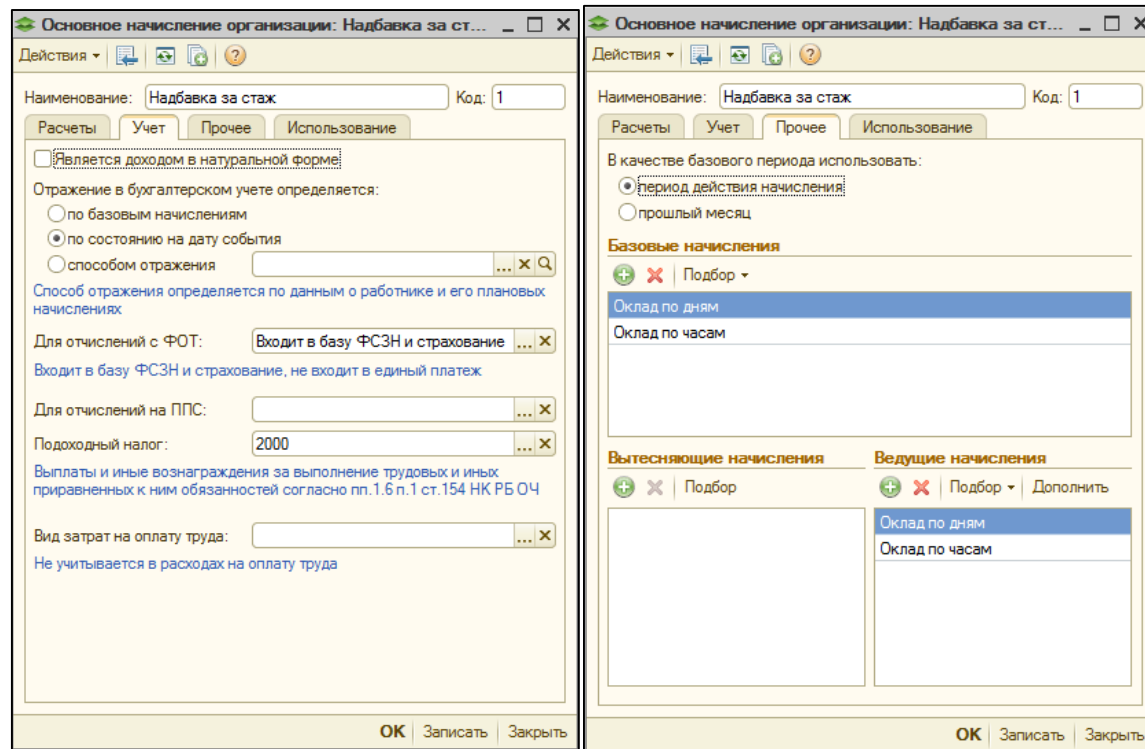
Основное начисление организации: Надбавка за ст... _ □ ×

Действия ▾ ?

Наименование: Надбавка за стаж Код: 1

Расчеты | Учет | Прочее | Использование

Является доходом в натуральной форме

Отражение в бухгалтерском учете определяется:

по базовым начислениям

по состоянию на дату события

способом отражения ... × 

Способ отражения определяется по данным о работнике и его плановых начислениях

Для отчислений с ФОТ: Входит в базу ФСЗН и страхование ... ×

Входит в базу ФСЗН и страхование, не входит в единый платеж

Для отчислений на ППС: ... ×

Подоходный налог: 2000 ... ×

Выплаты и иные вознаграждения за выполнение трудовых и иных приравненных к ним обязанностей согласно пп.1.6 п.1 ст.154 НК РБ ОЧ

Вид затрат на оплату труда: ... ×

Не учитывается в расходах на оплату труда

OK | Записать | Закрыть

Основное начисление организации: Надбавка за ст... _ □ ×

Действия ▾ ?

Наименование: Надбавка за стаж Код: 1

Расчеты | Учет | Прочее | Использование

В качестве базового периода использовать:

период действия начисления

прошлый месяц

Базовые начисления

Подбор ▾

Оклад по дням

Оклад по часам

Вытесняющие начисления

Подбор

Ведущие начисления

Подбор ▾ Дополнить

Оклад по дням

Оклад по часам

OK | Записать | Закрыть